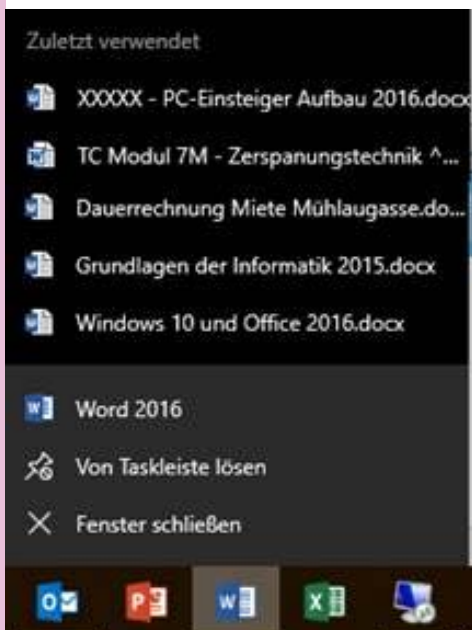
Zuletzt verwendet

XXXXX - PC-Einsteiger Aufbau 2016.docx

TC Modul 7M - Zerspanungstechnik ^...

Dauerrechnung Miete Mühlaugasse.do...

Grundlagen der Informatik 2015.docx

Windows 10 und Office 2016.docx

Word 2016

Von Taskleiste lösen

Fenster schließen